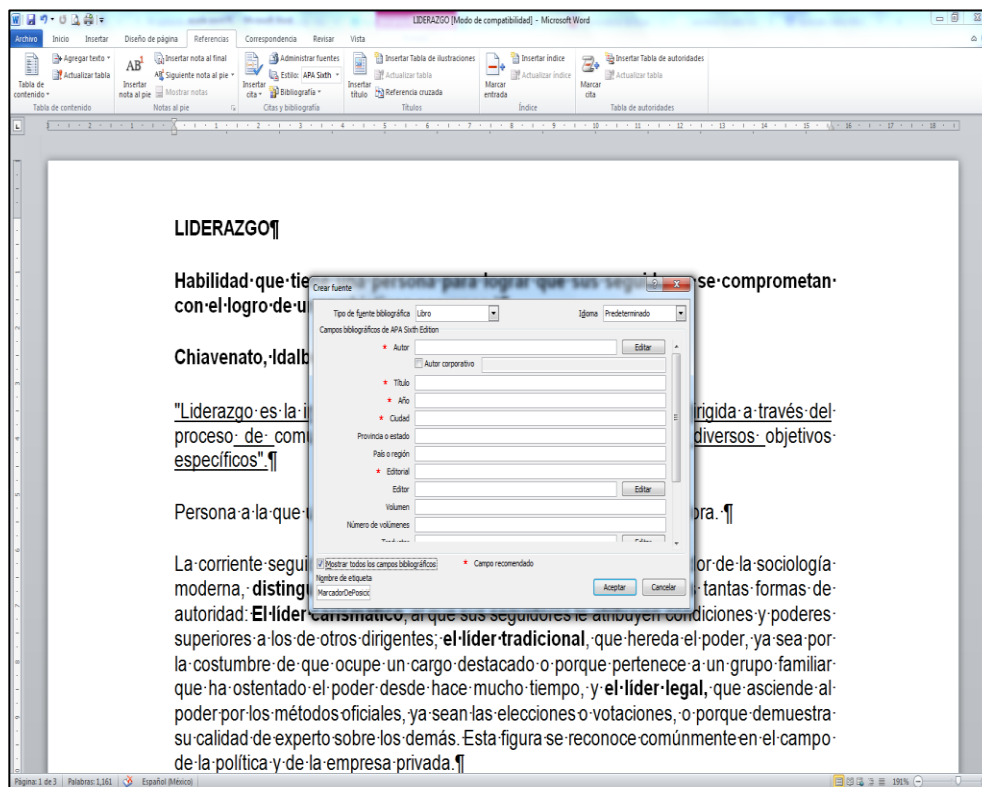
LIDERAZGO [Modo de compatibilidad] - Microsoft Word

Archivo Inicio Insertar Diseño de página Referencias Correspondencia Revisar Vista

Tabla de contenido Agregar texto Actualizar tabla Tabla de contenido
AB Insertar nota al pie Insertar nota al final Siguiente nota al pie Mostrar notas Notas al pie
Insertar cita Administrar fuentes Estilo: APA Sixth Bibliografía Citas y bibliografía
Insertar título Insertar Tabla de ilustraciones Actualizar tabla Referencia cruzada Títulos
Marcar entrada Insertar índice Actualizar índice Índice
Marcar cita Insertar Tabla de autoridades Actualizar tabla Tabla de autoridades

LIDERAZGO¶

Habilidad·que·tie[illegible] se·comprometan· con·el·logro·de·u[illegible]

Chiavenato,·Idalb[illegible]

"Liderazgo·es·la·i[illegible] dirigida·a·través·del· proceso·de·com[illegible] diversos·objetivos· específicos".¶

Persona·a·la·que·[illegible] bra.·¶

La·corriente·segui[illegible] or·de·la·sociología· moderna,·distingu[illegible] tantas·formas·de· autoridad:·El·líder·carismático,·al·que·sus·seguidores·le·atribuyen·condiciones·y·poderes· superiores·a·los·de·otros·dirigentes;·el·líder·tradicional,·que·hereda·el·poder,·ya·sea·por· la·costumbre·de·que·ocupe·un·cargo·destacado·o·porque·pertenece·a·un·grupo·familiar· que·ha·ostentado·el·poder·desde·hace·mucho·tiempo,·y·el·líder·legal,·que·asciende·al· poder·por·los·métodos·oficiales,·ya·sean·las·elecciones·o·votaciones,·o·porque·demuestra· su·calidad·de·experto·sobre·los·demás.·Esta·figura·se·reconoce·comúnmente·en·el·campo· de·la·política·y·de·la·empresa·privada.¶

Crear fuente
Tipo de fuente bibliográfica Libro
Idioma Predeterminado
Campos bibliográficos de APA Sixth Edition
* Autor Editar
Autor corporativo
* Título
* Año
* Ciudad
Provincia o estado
País o región
* Editorial
Editor Editar
Volumen
Número de volúmenes
Traductor Editar
Mostrar todos los campos bibliográficos
* Campo recomendado
Nombre de etiqueta
MarcadorDePosicic
Aceptar Cancelar

Página: 1 de 3 Palabras: 1,161 Español (México) 191%